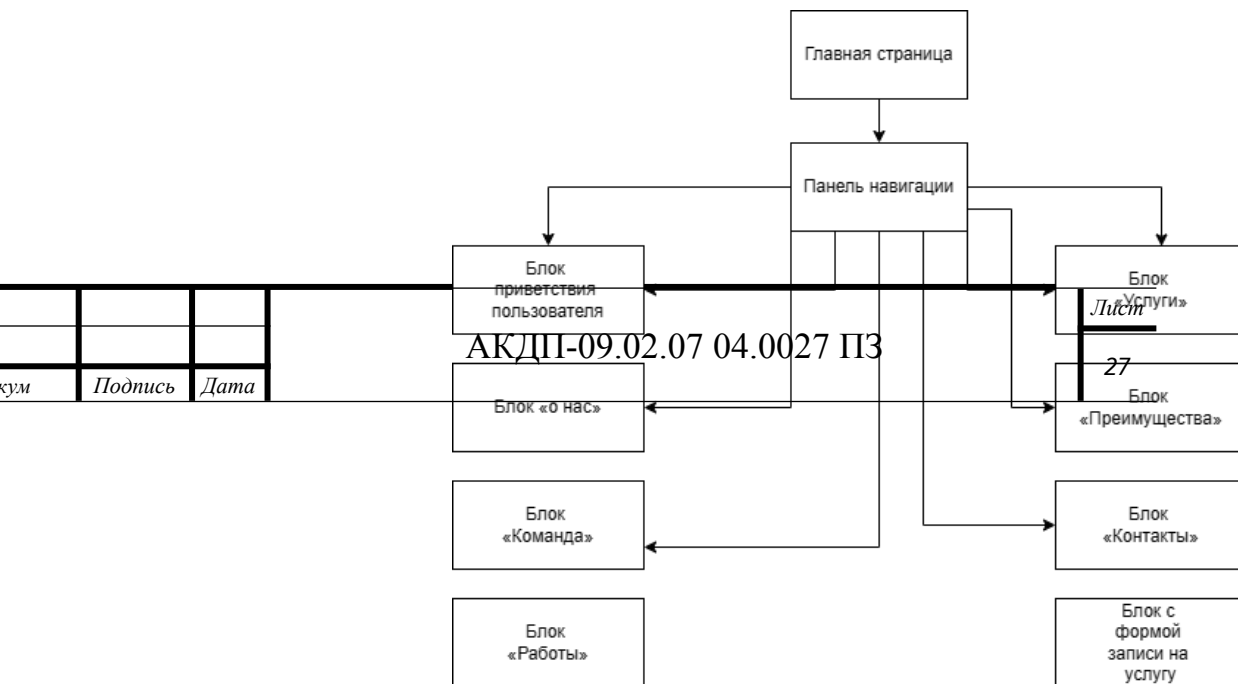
Главная страница

Панель навигации

Блок приветствия пользователя

Блок «Услуги»

Лист

АКДП-09.02.07 04.0027 ПЗ

27

кум

Подпись

Дата

Блок «о нас»

Блок «Преимущества»

Блок «Команда»

Блок «Контакты»

Блок «Работы»

Блок с формой записи на услугу